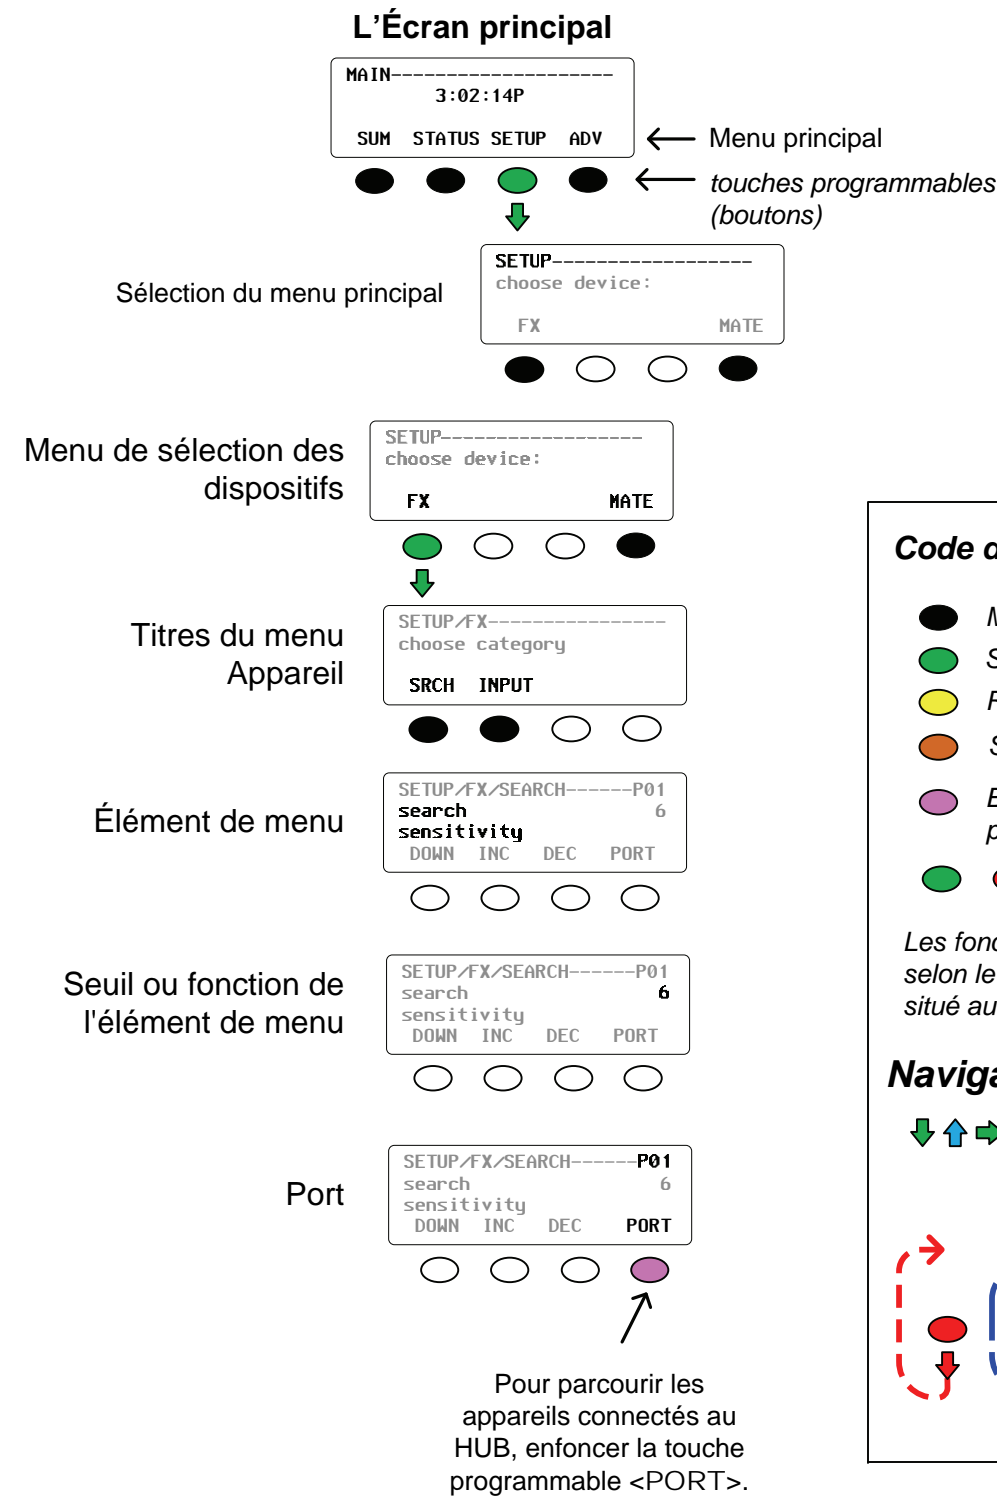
L'Écran principal

MAIN--------------------
3:02:14P
SUM STATUS SETUP ADV

Menu principal

touches programmables
(boutons)

Sélection du menu principal

SETUP------------------
choose device:
FX MATE

Menu de sélection des dispositifs

SETUP------------------
choose device:
FX MATE

Titres du menu Appareil

SETUP/FX---------------
choose category
SRCH INPUT

Élément de menu

SETUP/FX/SEARCH------P01
search 6
sensitivity
DOWN INC DEC PORT

Seuil ou fonction de l'élément de menu

SETUP/FX/SEARCH------P01
search 6
sensitivity
DOWN INC DEC PORT

Port

SETUP/FX/SEARCH------P01
search 6
sensitivity
DOWN INC DEC PORT

Pour parcourir les appareils connectés au HUB, enfoncer la touche programmable <PORT>.

Code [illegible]

M
S
F
S
E
p

Les fon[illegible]
selon le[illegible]
situé au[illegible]

Naviga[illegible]